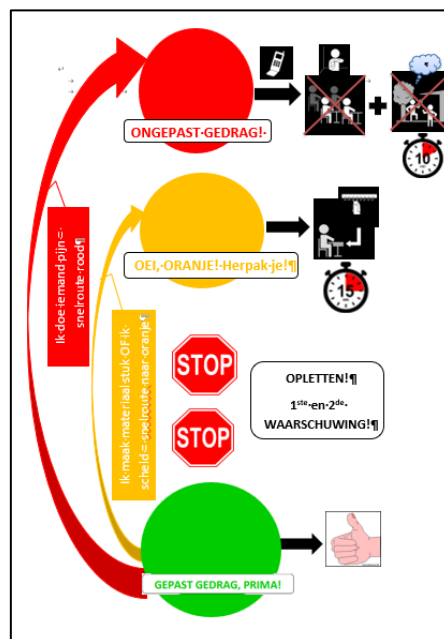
ONGEPAST·GEDRAG!·

10

OEI,·ORANJE!·Herpak·je!¶

15

STOP

STOP

OPLETTEN!¶

1$^{ste}$·en·2$^{de}$·WAARSCHUWING!¶

GEPAST GEDRAG, PRIMA!

Ik·doe·iemand·pijn·=·snelroute·rood¶

Ik·maak·materiaal·stuk·OF·ik·scheld·=·snelroute·naar·oranje¶